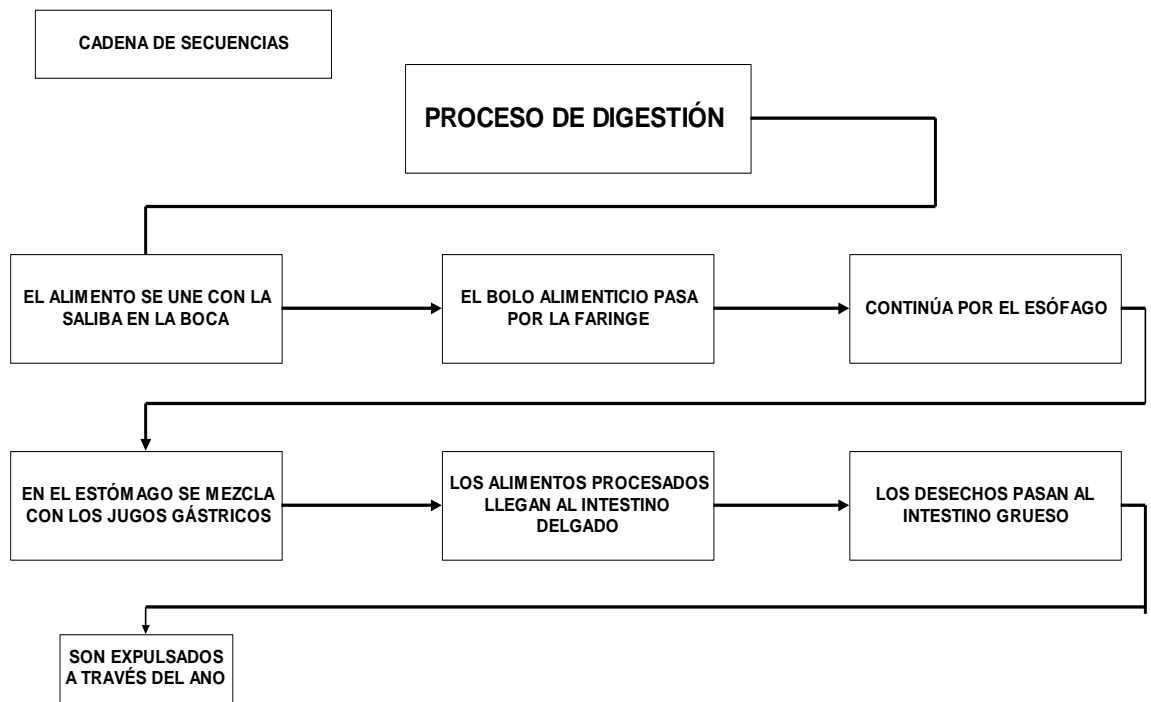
CADENA DE SECUENCIAS

PROCESO DE DIGESTIÓN

EL ALIMENTO SE UNE CON LA SALIBA EN LA BOCA

EL BOLO ALIMENTICIO PASA POR LA FARINGE

CONTINÚA POR EL ESÓFAGO

EN EL ESTÓMAGO SE MEZCLA CON LOS JUGOS GÁSTRICOS

LOS ALIMENTOS PROCESADOS LLEGAN AL INTESTINO DELGADO

LOS DESECHOS PASAN AL INTESTINO GRUESO

SON EXPULSADOS A TRAVÉS DEL ANO